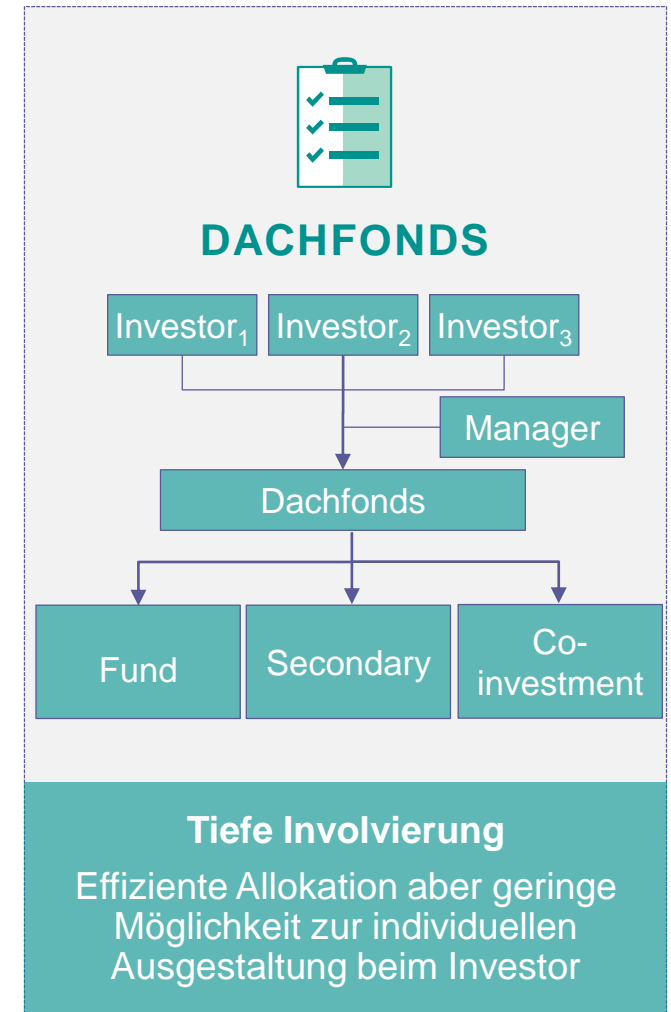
DACHFONDS

Investor$_1$ Investor$_2$ Investor$_3$

Manager

Dachfonds

Fund

Secondary

Co-investment

Tiefe Involvierung

Effiziente Allokation aber geringe Möglichkeit zur individuellen Ausgestaltung beim Investor